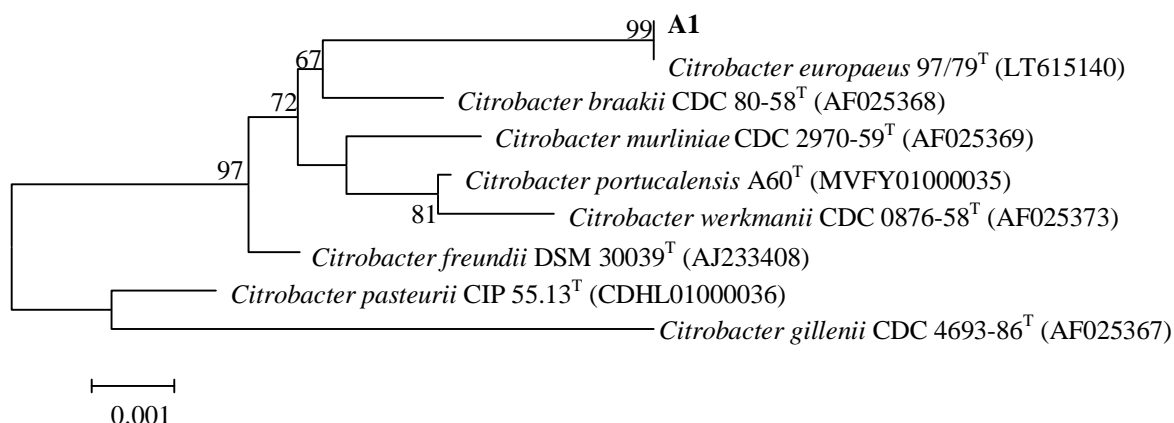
99 **A1**
*Citrobacter europaeus* 97/79$^{T}$ (LT615140)
67
*Citrobacter braakii* CDC 80-58$^{T}$ (AF025368)
72
*Citrobacter murliniae* CDC 2970-59$^{T}$ (AF025369)
97
*Citrobacter portucalensis* A60$^{T}$ (MVFY01000035)
81
*Citrobacter werkmanii* CDC 0876-58$^{T}$ (AF025373)
*Citrobacter freundii* DSM 30039$^{T}$ (AJ233408)
*Citrobacter pasteurii* CIP 55.13$^{T}$ (CDHL01000036)
*Citrobacter gillenii* CDC 4693-86$^{T}$ (AF025367)

0.001